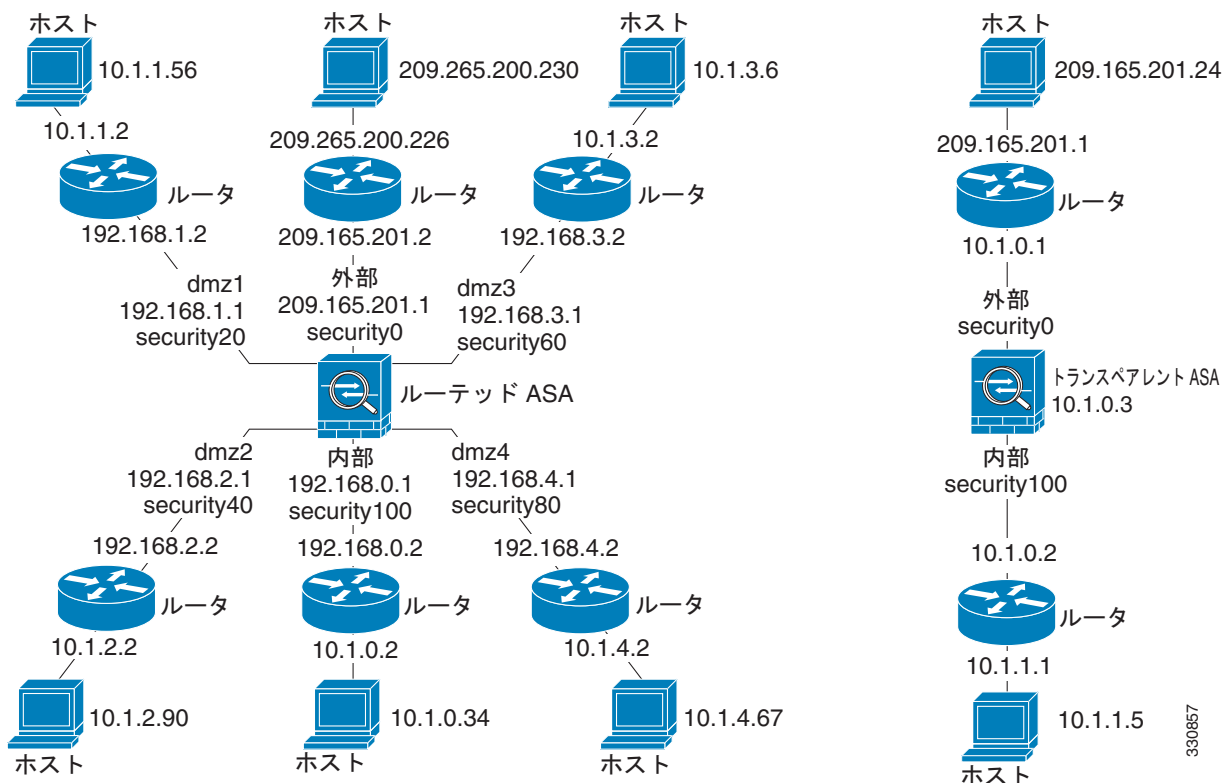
ホスト
10.1.1.56
10.1.1.2
ルータ
192.168.1.2

ホスト
209.265.200.230
209.265.200.226
ルータ
209.165.201.2

ホスト
10.1.3.6
10.1.3.2
ルータ
192.168.3.2

dmz1
192.168.1.1
security20

外部
209.165.201.1
security0

dmz3
192.168.3.1
security60

ルーテッド ASA

dmz2
192.168.2.1
security40

内部
192.168.0.1
security100

dmz4
192.168.4.1
security80

192.168.2.2
ルータ
10.1.2.2
10.1.2.90
ホスト

192.168.0.2
ルータ
10.1.0.2
10.1.0.34
ホスト

192.168.4.2
ルータ
10.1.4.2
10.1.4.67
ホスト

ホスト
209.165.201.24
209.165.201.1
ルータ
10.1.0.1
外部
security0
トランスペアレント ASA
10.1.0.3
内部
security100
10.1.0.2
ルータ
10.1.1.1
10.1.1.5
ホスト

330857